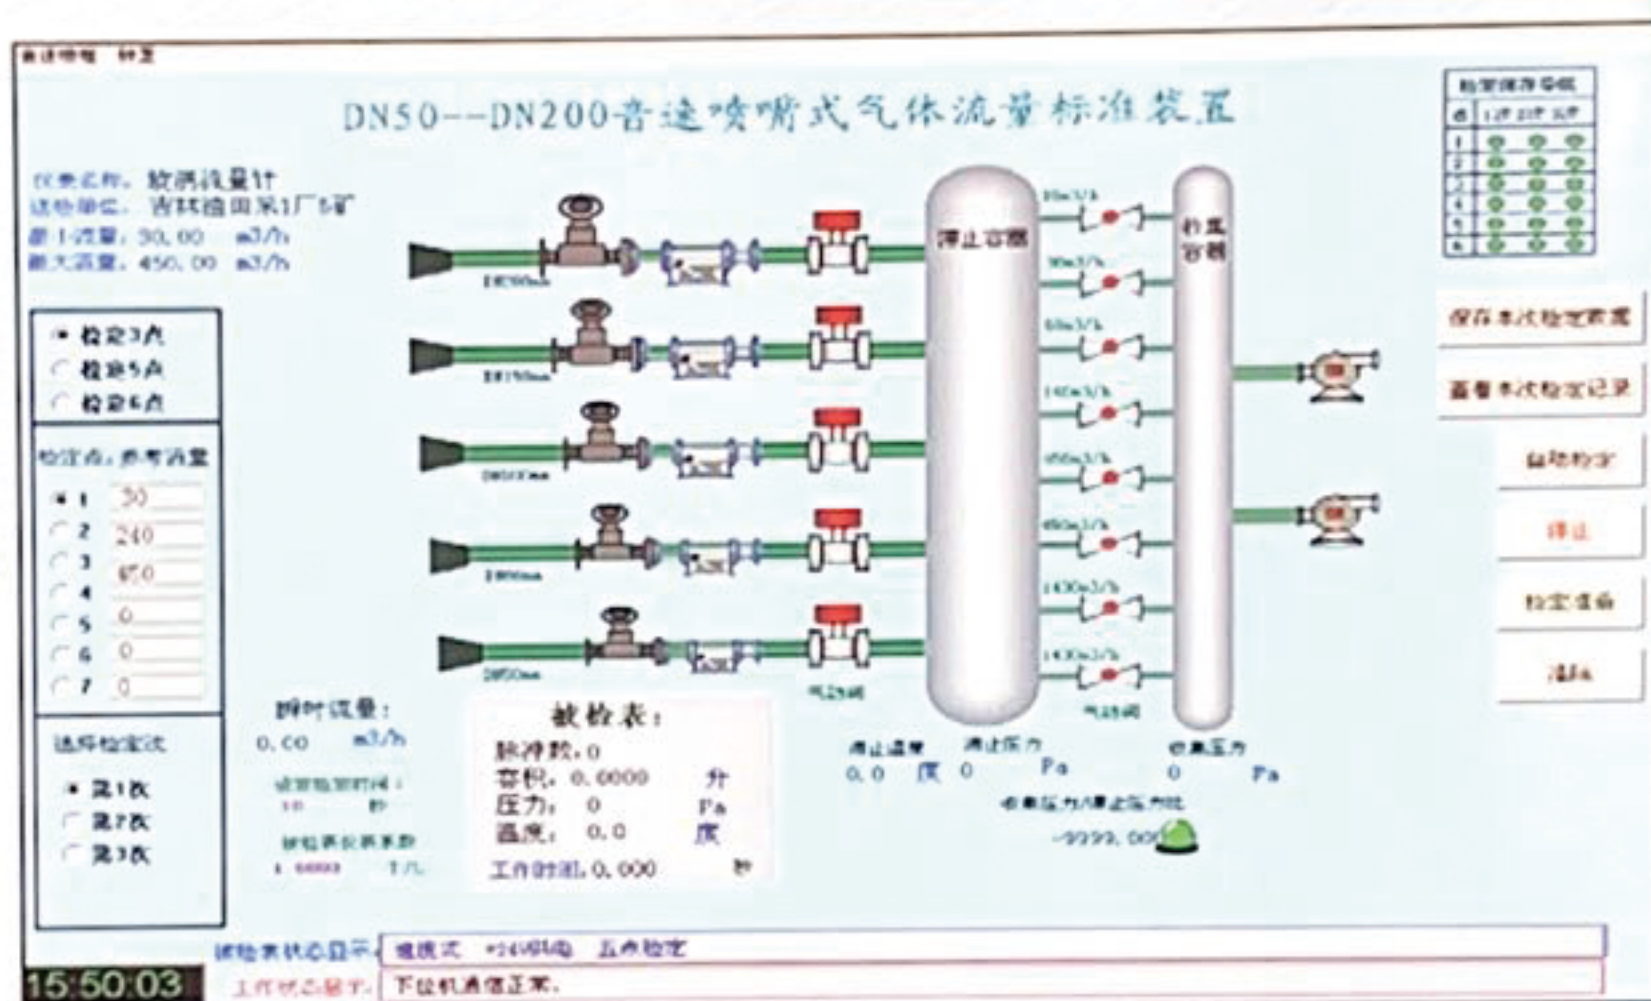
音速喷嘴 设置

DN50--DN200音速喷嘴式气体流量标准装置

仪表名称：旋涡流量计
送检单位：吉林油田采1厂5矿
最小流量：30.00 m3/h
最大流量：450.00 m3/h

检定3点
检定5点
检定6点

检定点，参考流量
1 30
2 240
3 450
4 0
5 0
6 0
7 0

选择检定次
第1次
第2次
第3次

DN200mm
DN150mm
DN100mm
DN80mm
DN50mm

气动阀

滞止容器

稳压容器

气动阀

瞬时流量：
0.00 m3/h
设定检定时间：
10 秒
被检表仪表系数
1.0000 1/L

被检表：
脉冲数：0
容积：0.0000 升
压力：0 Pa
温度：0.0 度
工作时间：0.000 秒

滞止温度 滞止压力
0.0 度 0 Pa

背景压力
0 Pa

背景压力/滞止压力比
-9999.00

| 检定保存总数 | | | |
|---|---|---|---|
| 点 | 1次 | 2次 | 3次 |
| 1 | | | |
| 2 | | | |
| 3 | | | |
| 4 | | | |
| 5 | | | |
| 6 | | | |

保存本次检定数据
查看本次检定记录
自动检定
停止
检定准备
退出

被检表状态显示：模拟式 吉林油田 五点检定
工作状态显示：下位机通信正常。

15:50:03